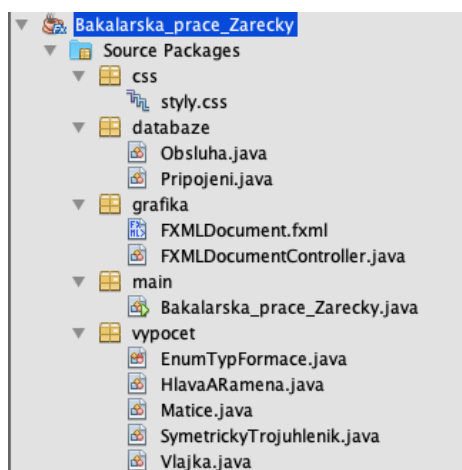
Bakalarska_prace_Zarecky
Source Packages
css
styly.css
databaze
Obsluha.java
Pripojeni.java
grafika
FXMLDocument.fxml
FXMLDocumentController.java
main
Bakalarska_prace_Zarecky.java
vypocet
EnumTypFormace.java
HlavaARamena.java
Matice.java
SymetrickyTrojuhlenik.java
Vlajka.java